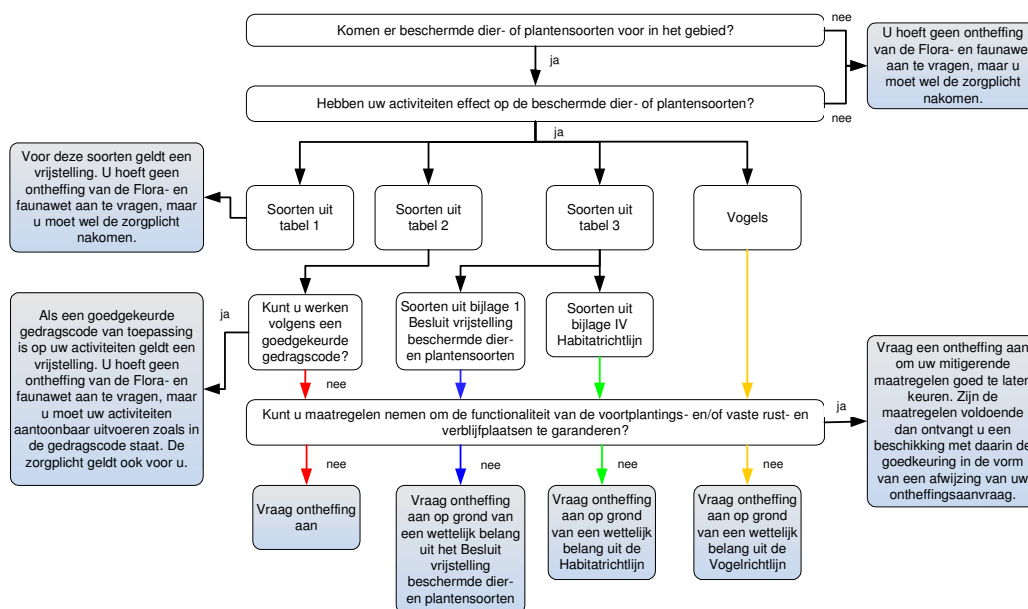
Komen er beschermde dier- of plantensoorten voor in het gebied?

nee

U hoeft geen ontheffing van de Flora- en faunawet aan te vragen, maar u moet wel de zorgplicht nakomen.

ja

Hebben uw activiteiten effect op de beschermde dier- of plantensoorten?

nee

ja

Voor deze soorten geldt een vrijstelling. U hoeft geen ontheffing van de Flora- en faunawet aan te vragen, maar u moet wel de zorgplicht nakomen.

Soorten uit tabel 1

Soorten uit tabel 2

Soorten uit tabel 3

Vogels

Als een goedgekeurde gedragscode van toepassing is op uw activiteiten geldt een vrijstelling. U hoeft geen ontheffing van de Flora- en faunawet aan te vragen, maar u moet uw activiteiten aantoonbaar uitvoeren zoals in de gedragscode staat. De zorgplicht geldt ook voor u.

ja

Kunt u werken volgens een goedgekeurde gedragscode?

Soorten uit bijlage 1 Besluit vrijstelling beschermde dier- en plantensoorten

Soorten uit bijlage IV Habitatrichtlijn

nee

Vraag een ontheffing aan om uw mitigerende maatregelen goed te laten keuren. Zijn de maatregelen voldoende dan ontvangt u een beschikking met daarin de goedkeuring in de vorm van een afwijzing van uw ontheffingsaanvraag.

ja

Kunt u maatregelen nemen om de functionaliteit van de voortplantings- en/of vaste rust- en verblijfplaatsen te garanderen?

nee

nee

nee

nee

Vraag ontheffing aan

Vraag ontheffing aan op grond van een wettelijk belang uit het Besluit vrijstelling beschermde dier- en plantensoorten

Vraag ontheffing aan op grond van een wettelijk belang uit de Habitatrichtlijn

Vraag ontheffing aan op grond van een wettelijk belang uit de Vogelrichtlijn